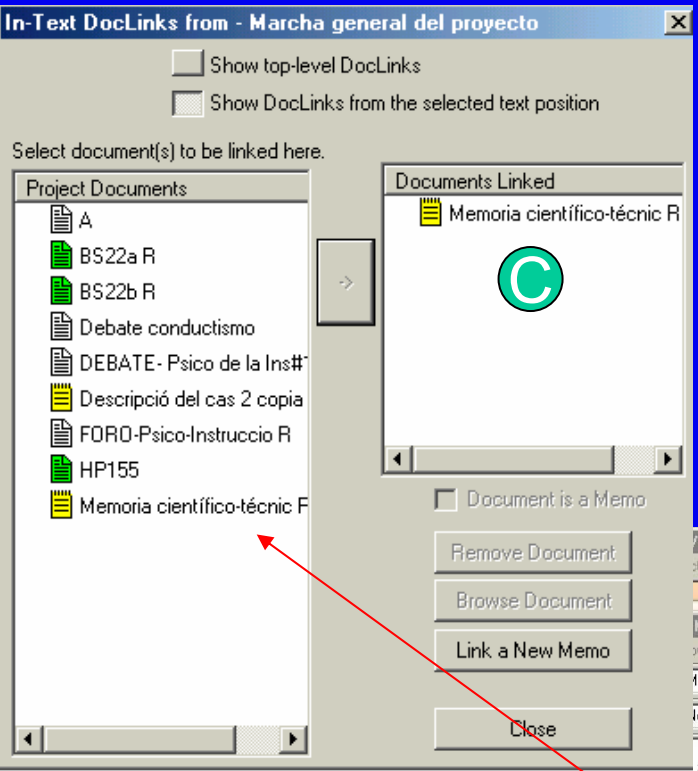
In-Text DocLinks from - Marcha general del proyecto

Show top-level DocLinks

Show DocLinks from the selected text position

Select document(s) to be linked here.

Project Documents

A

BS22a R

BS22b R

Debate conductismo

DEBATE- Psico de la Ins#1

Descripció del cas 2 copia

FORO-Psico-Instruccio R

HP155

Memoria científico-técnic F

->

Documents Linked

Memoria científico-técnic R

C

Document is a Memo

Remove Document

Browse Document

Link a New Memo

Close